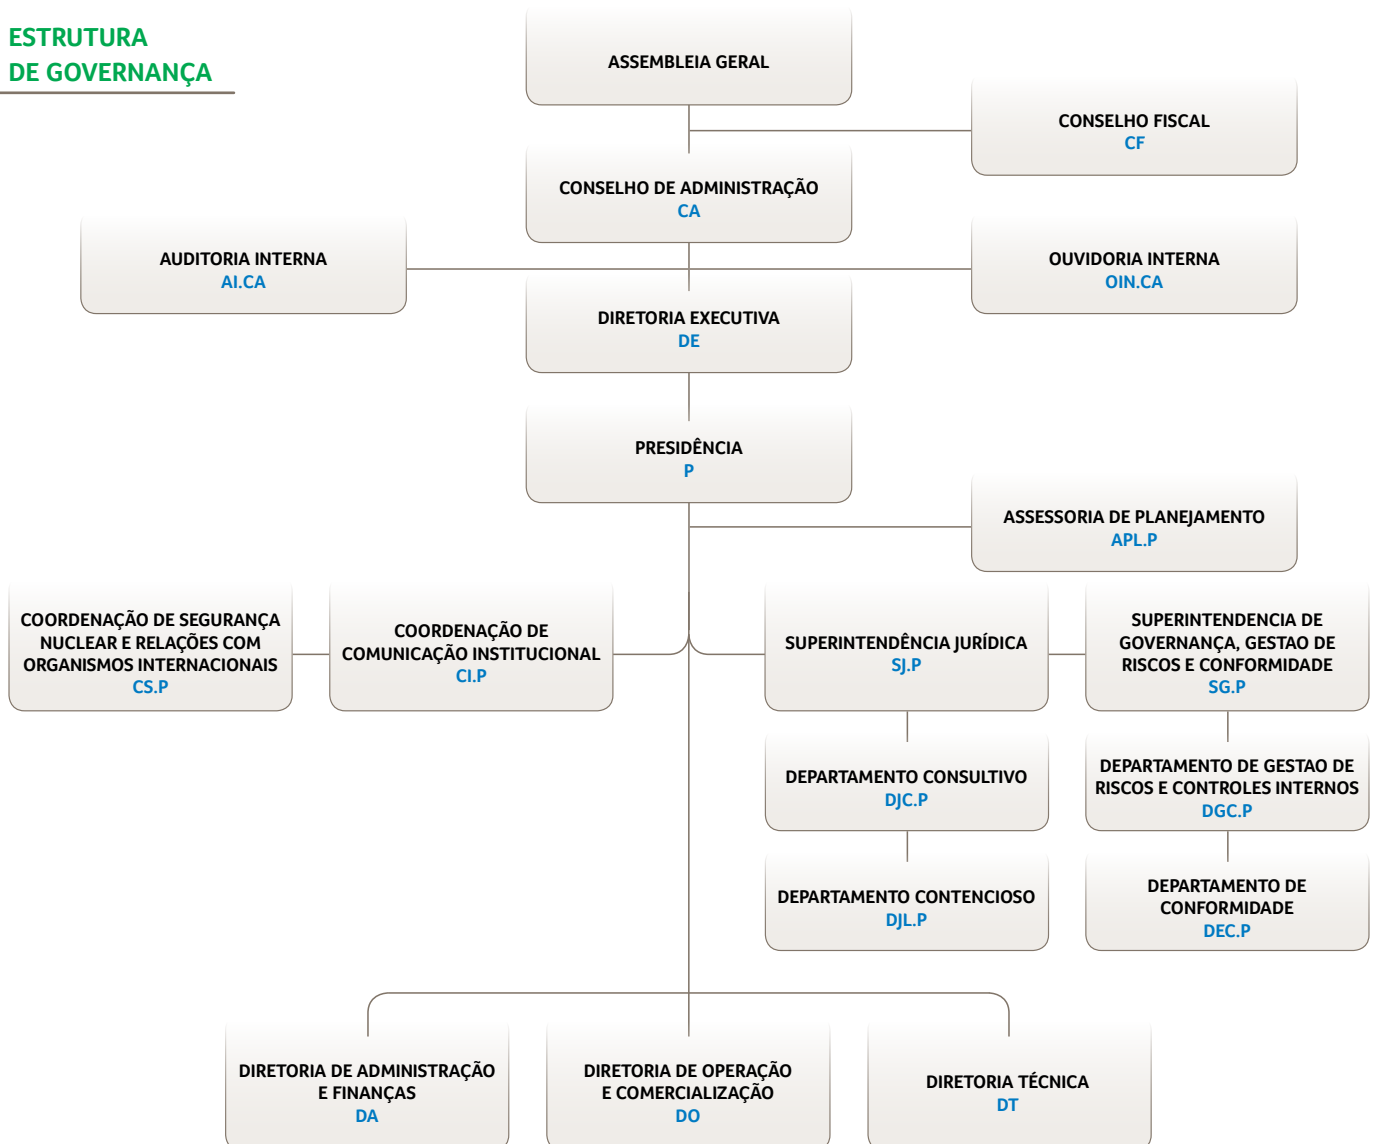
ESTRUTURA DE GOVERNANÇA

ASSEMBLEIA GERAL

CONSELHO FISCAL
CF

CONSELHO DE ADMINISTRAÇÃO
CA

AUDITORIA INTERNA
AI.CA

OUVIDORIA INTERNA
OIN.CA

DIRETORIA EXECUTIVA
DE

PRESIDÊNCIA
P

ASSESSORIA DE PLANEJAMENTO
APL.P

COORDENAÇÃO DE SEGURANÇA NUCLEAR E RELAÇÕES COM ORGANISMOS INTERNACIONAIS
CS.P

COORDENAÇÃO DE COMUNICAÇÃO INSTITUCIONAL
CI.P

SUPERINTENDÊNCIA JURÍDICA
SJ.P

SUPERINTENDENCIA DE GOVERNANÇA, GESTAO DE RISCOS E CONFORMIDADE
SG.P

DEPARTAMENTO CONSULTIVO
DJC.P

DEPARTAMENTO DE GESTAO DE RISCOS E CONTROLES INTERNOS
DGC.P

DEPARTAMENTO CONTENCIOSO
DJL.P

DEPARTAMENTO DE CONFORMIDADE
DEC.P

DIRETORIA DE ADMINISTRAÇÃO E FINANÇAS
DA

DIRETORIA DE OPERAÇÃO E COMERCIALIZAÇÃO
DO

DIRETORIA TÉCNICA
DT